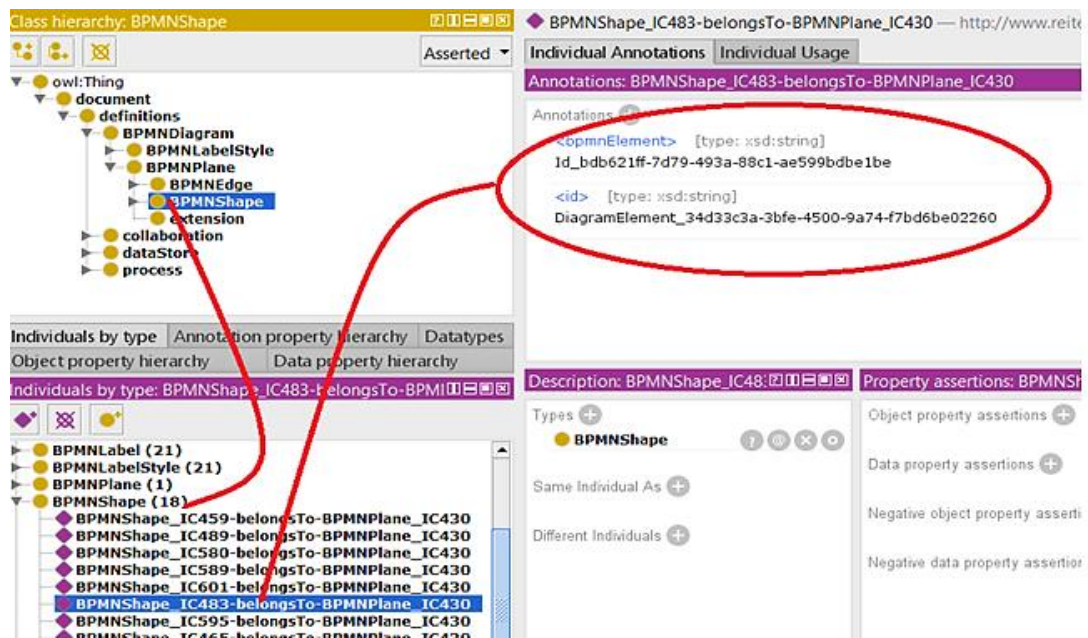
Class hierarchy: BPMNShape

Asserted

owl:Thing
document
definitions
BPMNDiagram
BPMNLabelStyle
BPMNPlane
BPMNEdge
BPMNShape
extension
collaboration
dataStore
process

Individuals by type | Annotation property hierarchy | Datatypes
Object property hierarchy | Data property hierarchy

Individuals by type: BPMNShape_IC483-belongsTo-BPMI

BPMNLabel (21)
BPMNLabelStyle (21)
BPMNPlane (1)
BPMNShape (18)
BPMNShape_IC459-belongsTo-BPMNPlane_IC430
BPMNShape_IC489-belongsTo-BPMNPlane_IC430
BPMNShape_IC580-belongsTo-BPMNPlane_IC430
BPMNShape_IC589-belongsTo-BPMNPlane_IC430
BPMNShape_IC601-belongsTo-BPMNPlane_IC430
BPMNShape_IC483-belongsTo-BPMNPlane_IC430
BPMNShape_IC595-belongsTo-BPMNPlane_IC430
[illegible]

BPMNShape_IC483-belongsTo-BPMNPlane_IC430 — http://www.reite

Individual Annotations | Individual Usage

Annotations: BPMNShape_IC483-belongsTo-BPMNPlane_IC430

Annotations
<bpmnElement> [type: xsd:string]
Id_bdb621ff-7d79-493a-88c1-ae599bdbe1be

<id> [type: xsd:string]
DiagramElement_34d33c3a-3bfe-4500-9a74-f7bd6be02260

Description: BPMNShape_IC48

Types
BPMNShape

Same Individual As

Different Individuals

Property assertions: BPMNSh

Object property assertions

Data property assertions

Negative object property asserti

Negative data property assertion